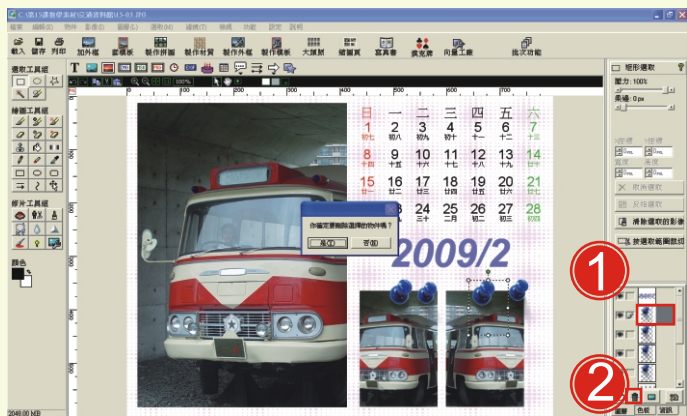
C:\第15課\教學素材\02.資料\圖\15-03.JPG

檔案 編輯 物件 影像 濾鏡 視窗 說明

載入 儲存 列印 加外框 套版 製作拼圖 製作卡片 製作封面 製作外框 製作信紙 大頭貼 縮圖頁 寫真書 僞裝照 向量工廠 批次功能

選取工具組

繪圖工具組

影片工具組

顏色

日 一 二 三 四 五 六
1 初七 2 初八 3 初九 4 初十 5 十一 6 十二 7 十三
8 十四 9 十五 10 十六 11 十七 12 十八 13 十九 14 二十
15 廿一 16 廿二 17 廿三 18 廿四 19 廿五 20 廿六 21 廿七
22 廿八 23 廿九 24 三十 25 二月 26 初二 27 初三 28 初四

2009/2

你確定要刪除選擇的物件嗎?
是(Y) 否(N)

矩形選取
壓力: 100%
柔邊: 0 px
取消選取
反相選取
清除選取的影像
按選取範圍裁切

1
2

圖層 色板 資訊

2048.00 MB